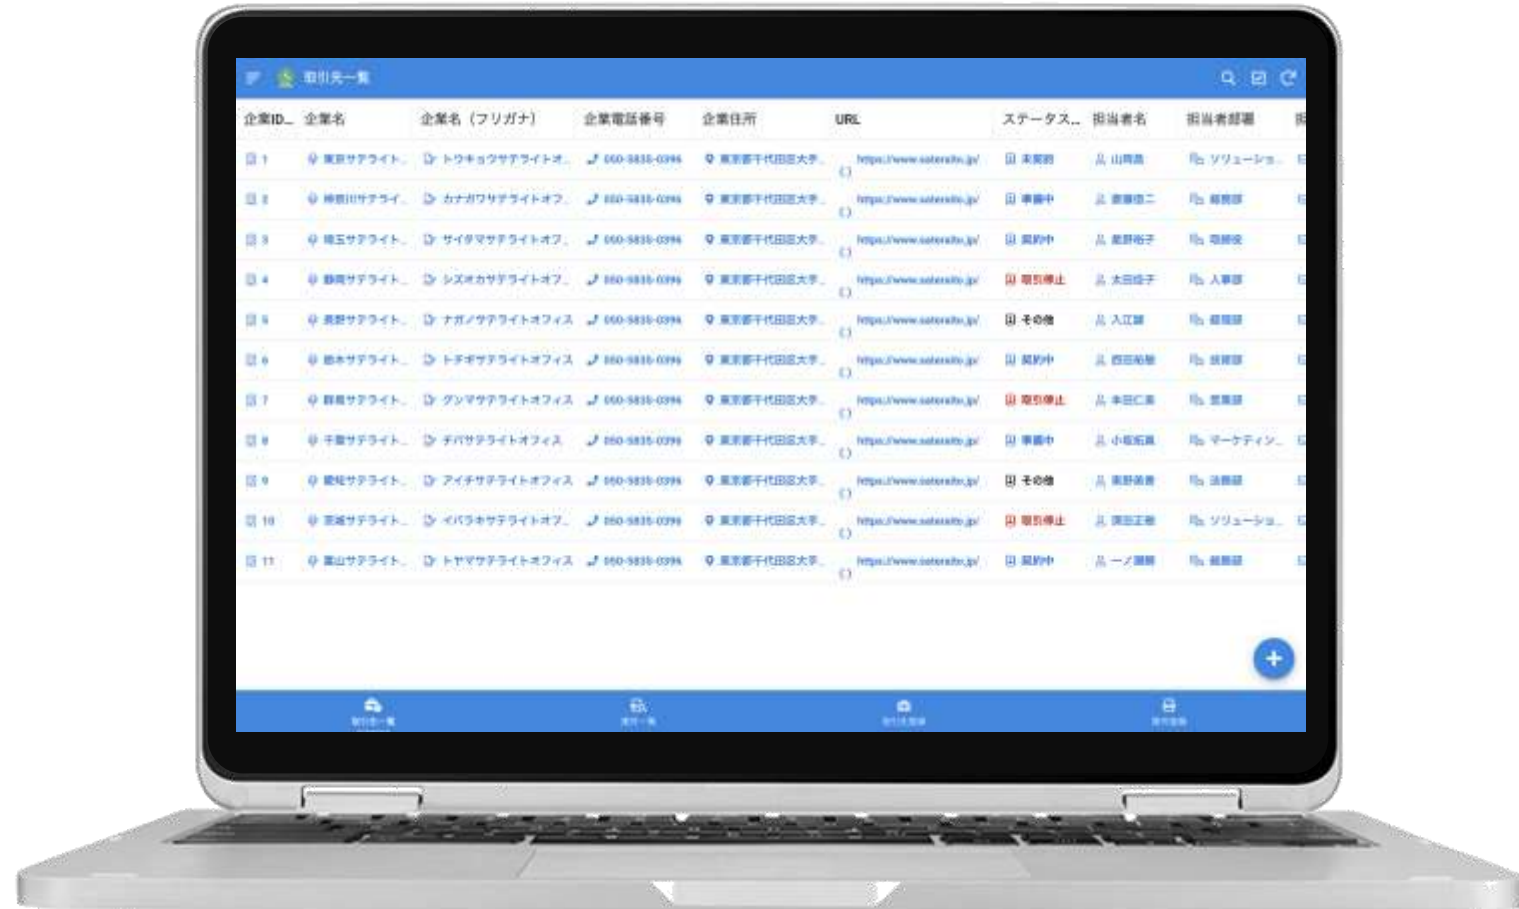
取引先一覧

| 企業ID... | 企業名 | 企業名（フリガナ） | 企業電話番号 | 企業住所 | URL | ステータス... | 担当者名 | 担当者部署 |
|---|---|---|---|---|---|---|---|---|
| 1 | 東京サテライト... | トウキョウサテライトオ... | 050-5835-0396 | 東京都千代田区大手... | https://www.saterailte.jp/ | 未契約 | 山岡昌 | ソリューショ... |
| 2 | 神奈川サテライ... | カナガワサテライトオフ... | 050-5835-0396 | 東京都千代田区大手... | https://www.saterailte.jp/ | 準備中 | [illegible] | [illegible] |
| 3 | 埼玉サテライト... | サイタマサテライトオフ... | 050-5835-0396 | 東京都千代田区大手... | https://www.saterailte.jp/ | 契約中 | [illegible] | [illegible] |
| 4 | 静岡サテライト... | シズオカサテライトオフ... | 050-5835-0396 | 東京都千代田区大手... | https://www.saterailte.jp/ | 取引停止 | 太田佳子 | 人事部 |
| 5 | 長野サテライト... | ナガノサテライトオフィス | 050-5835-0396 | 東京都千代田区大手... | https://www.saterailte.jp/ | その他 | 入江 | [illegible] |
| 6 | 栃木サテライト... | トチギサテライトオフィス | 050-5835-0396 | 東京都千代田区大手... | https://www.saterailte.jp/ | 契約中 | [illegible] | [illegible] |
| 7 | 群馬サテライト... | グンマサテライトオフィス | 050-5835-0396 | 東京都千代田区大手... | https://www.saterailte.jp/ | 取引停止 | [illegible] | 営業部 |
| 8 | 千葉サテライト... | チバサテライトオフィス | 050-5835-0396 | 東京都千代田区大手... | https://www.saterailte.jp/ | 準備中 | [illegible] | マーケティン... |
| 9 | 愛知サテライト... | アイチサテライトオフィス | 050-5835-0396 | 東京都千代田区大手... | https://www.saterailte.jp/ | その他 | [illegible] | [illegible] |
| 10 | 茨城サテライト... | イバラキサテライトオフ... | 050-5835-0396 | 東京都千代田区大手... | https://www.saterailte.jp/ | 取引停止 | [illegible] | ソリューショ... |
| 11 | 富山サテライト... | トヤマサテライトオフィス | 050-5835-0396 | 東京都千代田区大手... | https://www.saterailte.jp/ | 契約中 | 一ノ瀬 | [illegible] |

+

取引先一覧 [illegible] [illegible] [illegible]